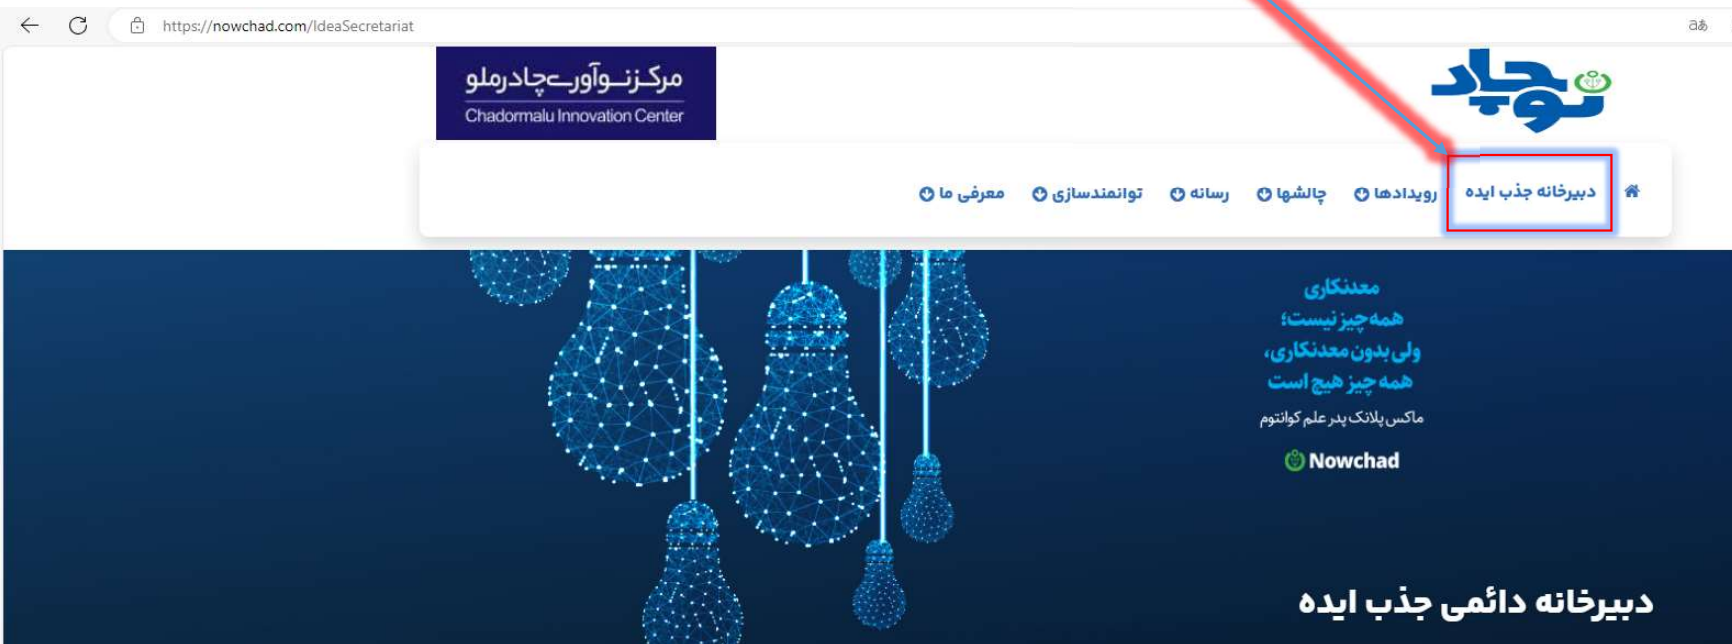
https://nowchad.com/IdeaSecretariat

مرکز نوآوری چادرملو
Chadormalu Innovation Center

نوچاد

دبیرخانه جذب ایده
رویدادها
چالشها
رسانه
توانمندسازی
معرفی ما

معدنکاری
همه چیز نیست؛
ولی بدون معدنکاری،
همه چیز هیچ است
ماکس پلانک پدر علم کوانتوم

Nowchad

دبیرخانه دائمی جذب ایده